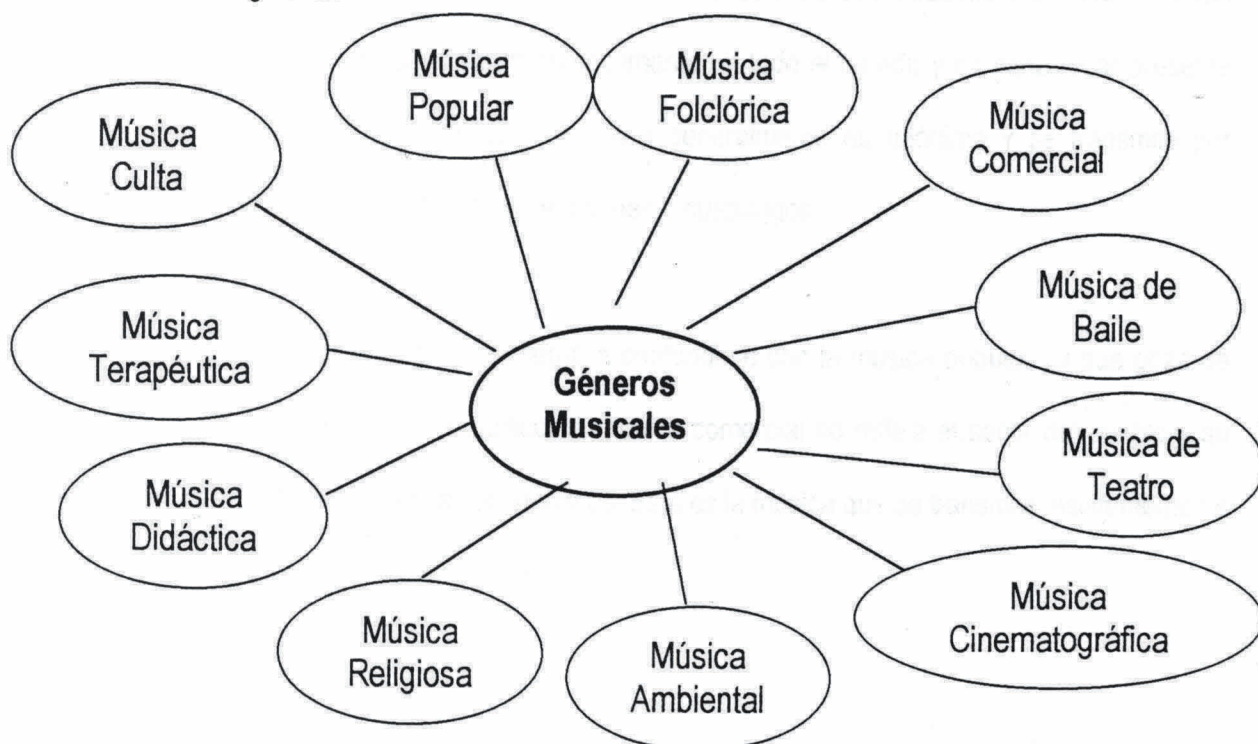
Música Popular

Música Folclórica

Música Culta

Música Comercial

Música de Baile

Música Terapéutica

Géneros Musicales

Música de Teatro

Música Didáctica

Música Cinematográfica

Música Religiosa

Música Ambiental